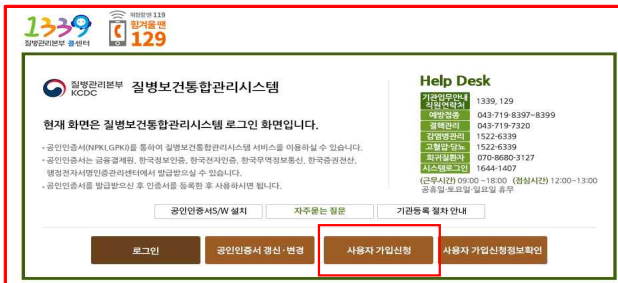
1339 질병관리본부 콜센터

희망의 119 힘겨울 땐 129

질병관리본부 KCDC 질병보건통합관리시스템

현재 화면은 질병보건통합관리시스템 로그인 화면입니다.

- 공인인증서(NPKI,GPKI)를 통하여 질병보건통합관리시스템 서비스를 이용하실 수 있습니다.
- 공인인증서는 금융결제원, 한국정보인증, 한국전자인증, 한국무역정보통신, 한국증권전산, 행정전자서명인증관리센터에서 발급받으실 수 있습니다.
- 공인인증서를 발급받으신 후 인증서를 등록한 후 사용하시면 됩니다.

Help Desk

| | |
|---|---|
| 기관업무안내 직원연락처 | 1339, 129 |
| 예방접종 | 043-719-8397~8399 |
| 결핵관리 | 043-719-7320 |
| 감염병관리 | 1522-6339 |
| 고혈압·당뇨 | 1522-6339 |
| 희귀질환자 | 070-8680-3127 |
| 시스템로그인 | 1644-1407 |

(근무시간) 09:00 ~ 18:00 (점심시간) 12:00~13:00
공휴일·토요일·일요일 휴무

공인인증서S/W 설치 | 자주묻는 질문 | 기관등록 절차 안내

로그인 | 공인인증서 갱신 · 변경 | 사용자 가입신청 | 사용자 가입신청정보확인